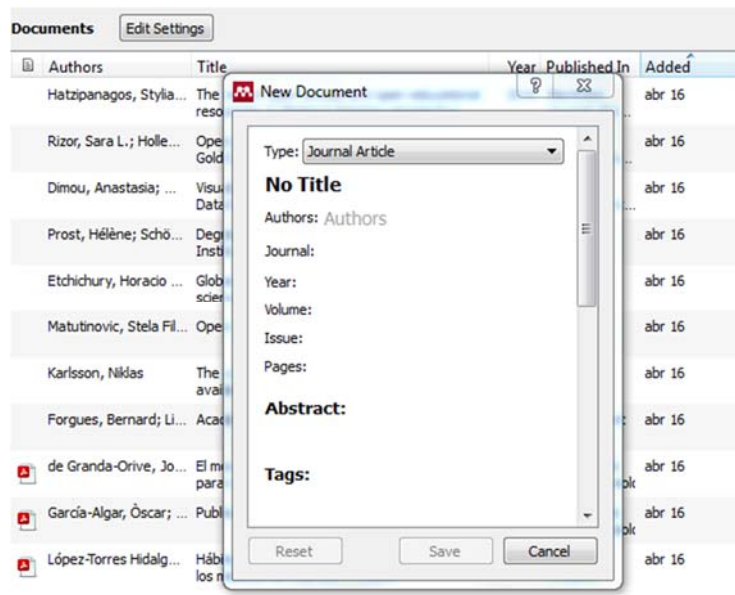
Documents Edit Settings

| Authors | Title | Year | Published In | Added |
|---|---|---|---|---|
| Hatzipanagos, Stylia... | The reso | | | abr 16 |
| Rizor, Sara L.; Holle... | Ope Gold | | | abr 16 |
| Dimou, Anastasia; ... | Visu Data | | | abr 16 |
| Prost, Hélène; Schö... | Degr Insti | | | abr 16 |
| Etchichury, Horacio ... | Glob scier | | | abr 16 |
| Matutinovic, Stela Fil... | Ope | | | abr 16 |
| Karlsson, Niklas | The avai | | | abr 16 |
| Forgues, Bernard; Li... | Acad | | | abr 16 |
| de Granda-Orive, Jo... | El m para | | | abr 16 |
| García-Algar, Òscar; ... | Publ | | | abr 16 |
| López-Torres Hidalg... | Hábi los m | | | abr 16 |

New Document ? X

Type: Journal Article

No Title

Authors: Authors

Journal:

Year:

Volume:

Issue:

Pages:

Abstract:

Tags:

Reset Save Cancel